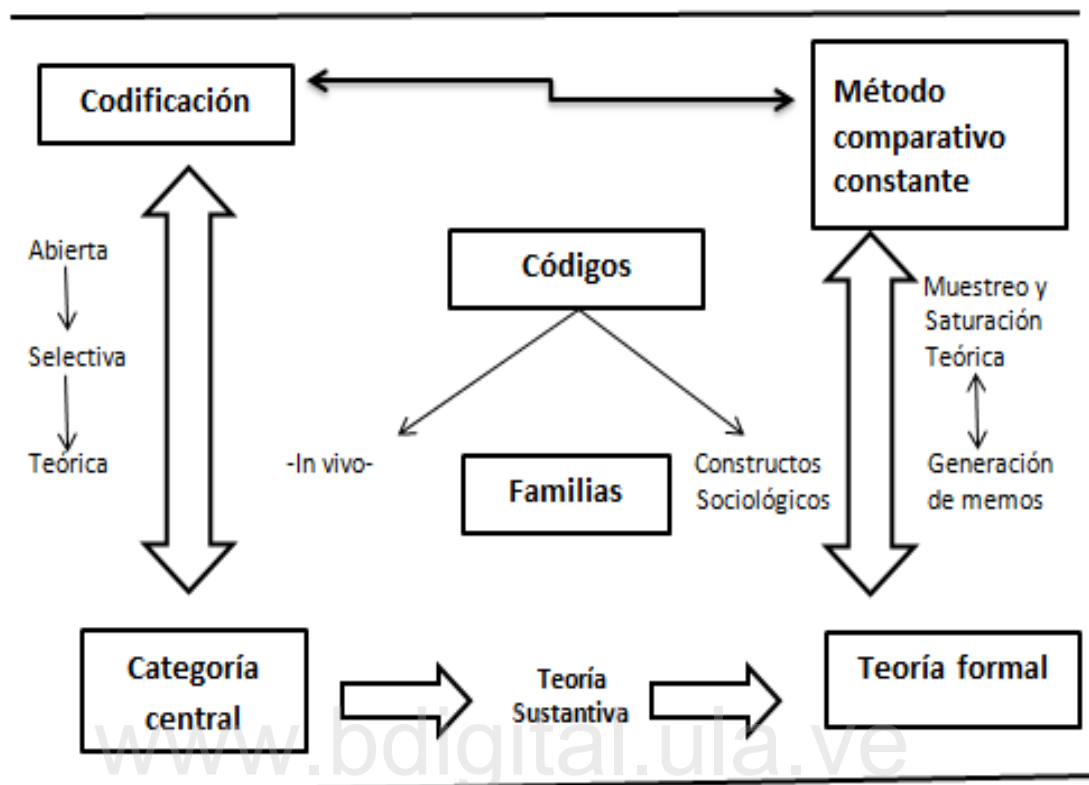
Codificación

Método comparativo constante

Abierta

Selectiva

Teórica

Códigos

Muestreo y Saturación Teórica

Generación de memos

-In vivo-

Familias

Constructos Sociológicos

Categoría central

Teoría Sustantiva

Teoría formal

www.bdigital.ula.ve